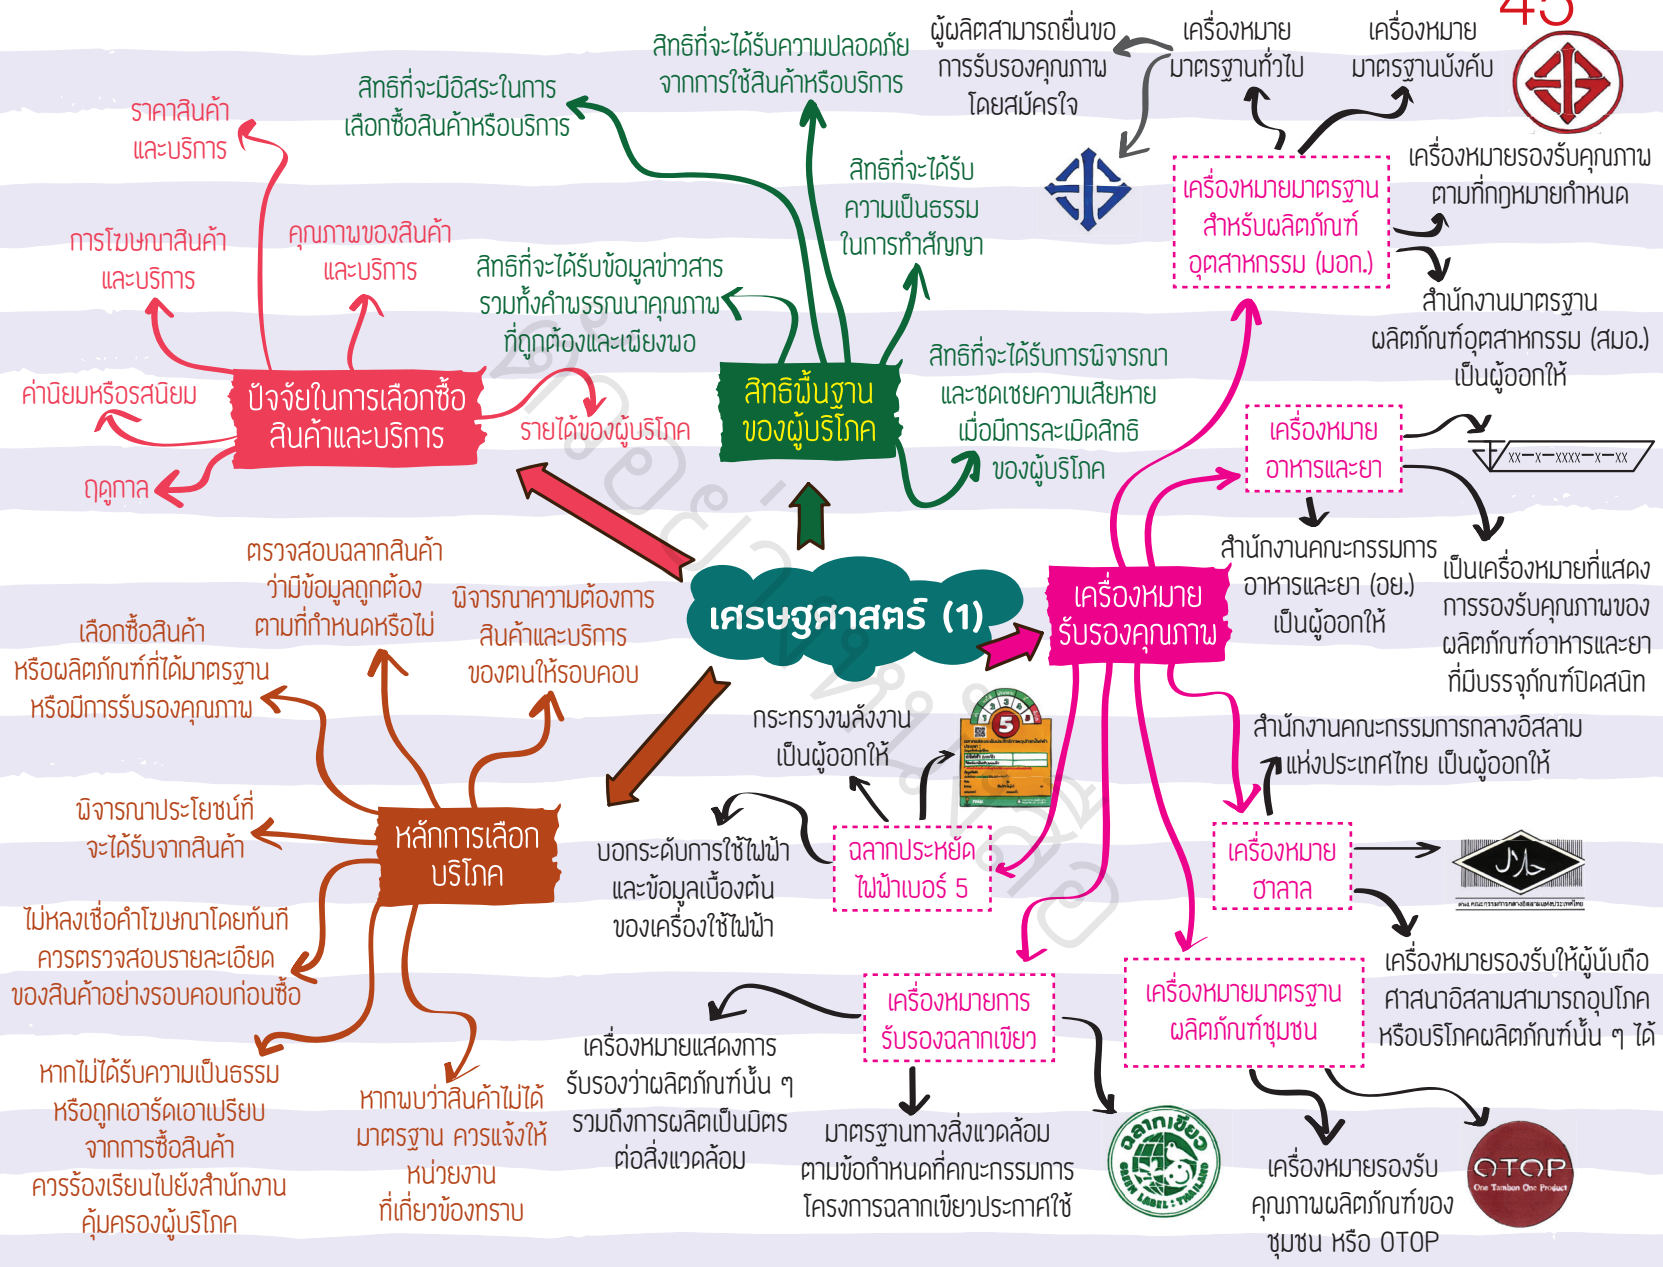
45

เศรษฐศาสตร์ (1)

ปัจจัยในการเลือกซื้อสินค้าและบริการ

ราคาสินค้าและบริการ

การโฆษณาสินค้าและบริการ

คุณภาพของสินค้าและบริการ

ค่านิยมหรือรสนิยม

ฤดูกาล

รายได้ของผู้บริโภค

สิทธิพื้นฐานของผู้บริโภค

สิทธิที่จะมีอิสระในการเลือกซื้อสินค้าหรือบริการ

สิทธิที่จะได้รับความปลอดภัยจากการใช้สินค้าหรือบริการ

สิทธิที่จะได้รับความเป็นธรรมในการทำสัญญา

สิทธิที่จะได้รับข้อมูลข่าวสาร รวมทั้งคำพรรณนาคุณภาพที่ถูกต้องและเพียงพอ

สิทธิที่จะได้รับการพิจารณาและชดเชยความเสียหายเมื่อมีการละเมิดสิทธิของผู้บริโภค

หลักการเลือกบริโภค

ตรวจสอบฉลากสินค้าว่ามีข้อมูลถูกต้องตามที่กำหนดหรือไม่

พิจารณาความต้องการสินค้าและบริการของตนให้รอบคอบ

เลือกซื้อสินค้าหรือผลิตภัณฑ์ที่ได้มาตรฐานหรือมีการรับรองคุณภาพ

พิจารณาประโยชน์ที่จะได้รับจากสินค้า

ไม่หลงเชื่อคำโฆษณาโดยทันที ควรตรวจสอบรายละเอียดของสินค้าอย่างรอบคอบก่อนซื้อ

หากไม่ได้รับความเป็นธรรมหรือถูกเอารัดเอาเปรียบจากการซื้อสินค้า ควรร้องเรียนไปยังสำนักงานคุ้มครองผู้บริโภค

หากพบว่าสินค้าไม่ได้มาตรฐาน ควรแจ้งให้หน่วยงานที่เกี่ยวข้องทราบ

เครื่องหมายรับรองคุณภาพ

เครื่องหมายมาตรฐานสำหรับผลิตภัณฑ์อุตสาหกรรม (มอก.)

ผู้ผลิตสามารถยื่นขอการรับรองคุณภาพโดยสมัครใจ

เครื่องหมายมาตรฐานทั่วไป

เครื่องหมายมาตรฐานบังคับ

เครื่องหมายรองรับคุณภาพตามที่กฎหมายกำหนด

สำนักงานมาตรฐานผลิตภัณฑ์อุตสาหกรรม (สมอ.) เป็นผู้ออกให้

เครื่องหมายอาหารและยา

XX–X–XXXX–X–XX

สำนักงานคณะกรรมการอาหารและยา (อย.) เป็นผู้ออกให้

เป็นเครื่องหมายที่แสดงการรองรับคุณภาพของผลิตภัณฑ์อาหารและยาที่มีบรรจุภัณฑ์ปิดสนิท

สำนักงานคณะกรรมการกลางอิสลามแห่งประเทศไทย เป็นผู้ออกให้

เครื่องหมายฮาลาล

เครื่องหมายรองรับให้ผู้นับถือศาสนาอิสลามสามารถอุปโภคหรือบริโภคผลิตภัณฑ์นั้น ๆ ได้

ฉลากประหยัดไฟฟ้าเบอร์ 5

กระทรวงพลังงานเป็นผู้ออกให้

บอกระดับการใช้ไฟฟ้าและข้อมูลเบื้องต้นของเครื่องใช้ไฟฟ้า

5

เครื่องหมายการรับรองฉลากเขียว

เครื่องหมายแสดงการรับรองว่าผลิตภัณฑ์นั้น ๆ รวมถึงการผลิตเป็นมิตรต่อสิ่งแวดล้อม

มาตรฐานทางสิ่งแวดล้อมตามข้อกำหนดที่คณะกรรมการโครงการฉลากเขียวประกาศใช้

ฉลากเขียว GREEN LABEL : THAILAND

เครื่องหมายมาตรฐานผลิตภัณฑ์ชุมชน

เครื่องหมายรองรับคุณภาพผลิตภัณฑ์ของชุมชน หรือ OTOP

OTOP One Tambon One Product